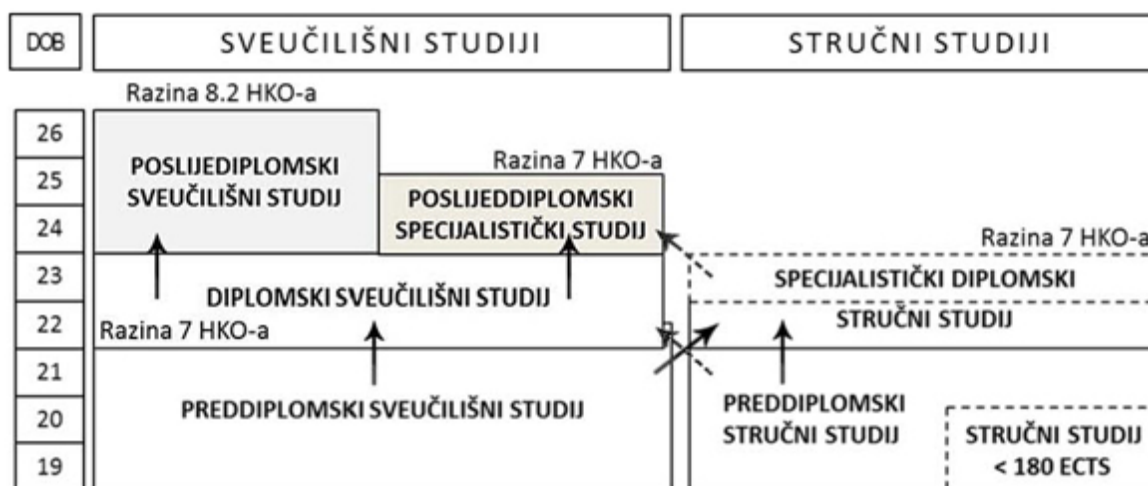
DOB

SVEUČILIŠNI STUDIJI

STRUČNI STUDIJI

Razina 8.2 HKO-a

26
25
24
23
22
21
20
19

POSLIJEDIPLOMSKI SVEUČILIŠNI STUDIJ

Razina 7 HKO-a

POSLIJEDDIPLOMSKI SPECIJALISTIČKI STUDIJ

Razina 7 HKO-a

DIPLOMSKI SVEUČILIŠNI STUDIJ

Razina 7 HKO-a

SPECIJALISTIČKI DIPLOMSKI STRUČNI STUDIJ

PREDDIPLOMSKI SVEUČILIŠNI STUDIJ

PREDDIPLOMSKI STRUČNI STUDIJ

STRUČNI STUDIJ < 180 ECTS